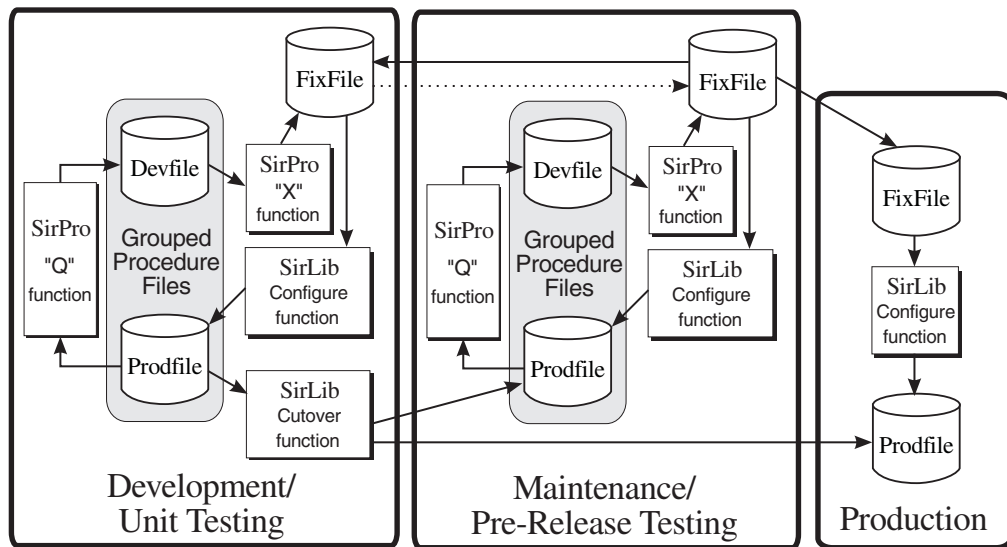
FixFile

Devfile

SirPro "X" function

SirPro "Q" function

Grouped Procedure Files

SirLib Configure function

Prodfile

SirLib Cutover function

Development/ Unit Testing

FixFile

Devfile

SirPro "X" function

SirPro "Q" function

Grouped Procedure Files

SirLib Configure function

Prodfile

Maintenance/ Pre-Release Testing

FixFile

SirLib Configure function

Prodfile

Production